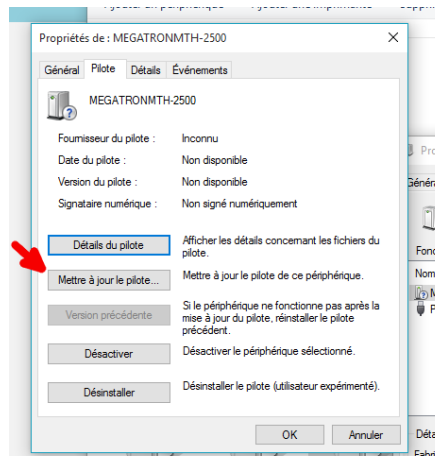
Propriétés de : MEGATRONMTH-2500

Général | Pilote | Détails | Événements

MEGATRONMTH-2500

| | |
|---|---|
| Fournisseur du pilote : | Inconnu |
| Date du pilote : | Non disponible |
| Version du pilote : | Non disponible |
| Signataire numérique : | Non signé numériquement |

Détails du pilote — Afficher les détails concernant les fichiers du pilote.

Mettre à jour le pilote... — Mettre à jour le pilote de ce périphérique.

Version précédente — Si le périphérique ne fonctionne pas après la mise à jour du pilote, réinstaller le pilote précédent.

Désactiver — Désactiver le périphérique sélectionné.

Désinstaller — Désinstaller le pilote (utilisateur expérimenté).

OK | Annuler